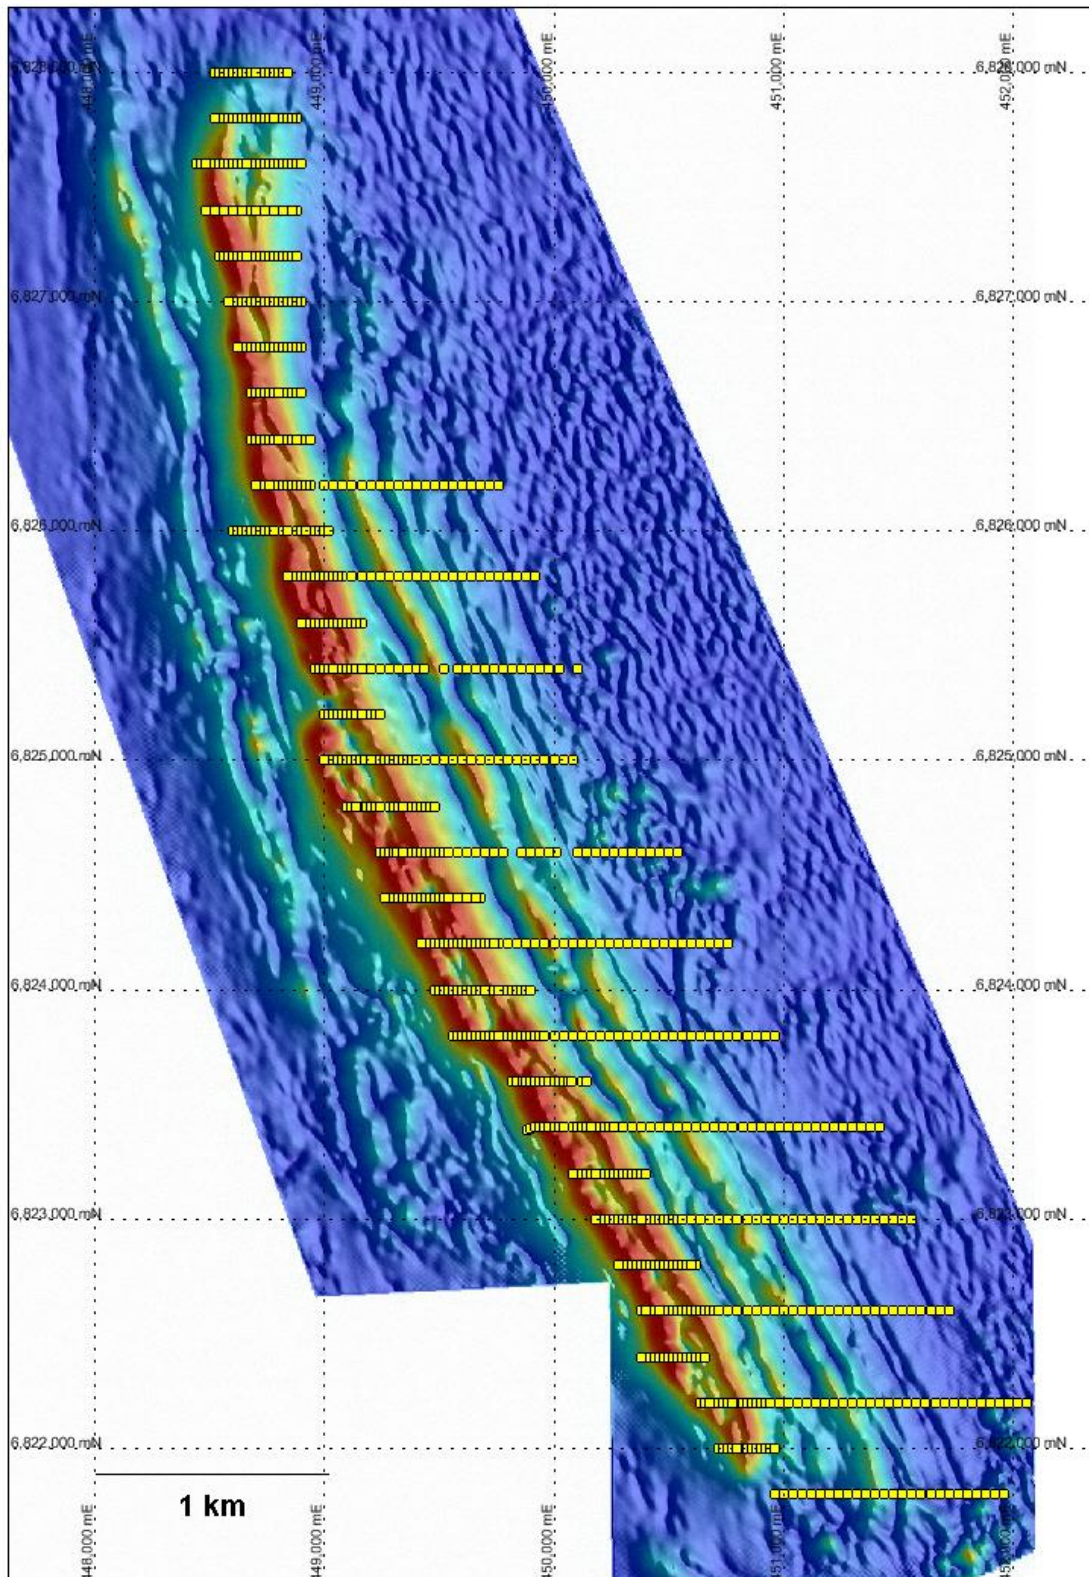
448,000 mE
449,000 mE
450,000 mE
451,000 mE
452,000 mE
6,828,000 mN
6,828,000 mN
6,827,000 mN
6,827,000 mN
6,826,000 mN
6,826,000 mN
6,825,000 mN
6,825,000 mN
6,824,000 mN
6,824,000 mN
6,823,000 mN
6,823,000 mN
6,822,000 mN
6,822,000 mN
1 km
448,000 mE
449,000 mE
450,000 mE
451,000 mE
452,000 mE